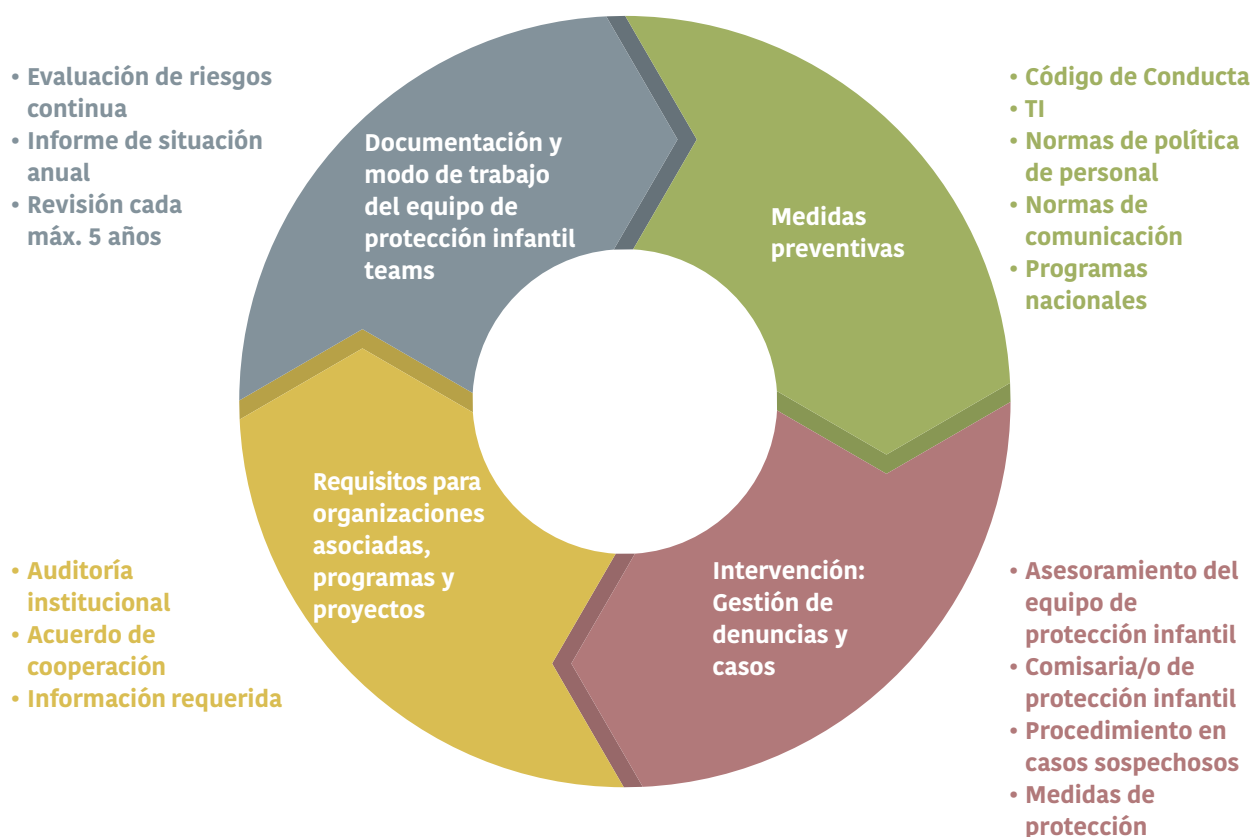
• Evaluación de riesgos continua
• Informe de situación anual
• Revisión cada máx. 5 años

Documentación y modo de trabajo del equipo de protección infantil teams

• Código de Conducta
• TI
• Normas de política de personal
• Normas de comunicación
• Programas nacionales

Medidas preventivas

Requisitos para organizaciones asociadas, programas y proyectos

Intervención: Gestión de denuncias y casos

• Auditoría institucional
• Acuerdo de cooperación
• Información requerida

• Asesoramiento del equipo de protección infantil
• Comisaria/o de protección infantil
• Procedimiento en casos sospechosos
• Medidas de protección